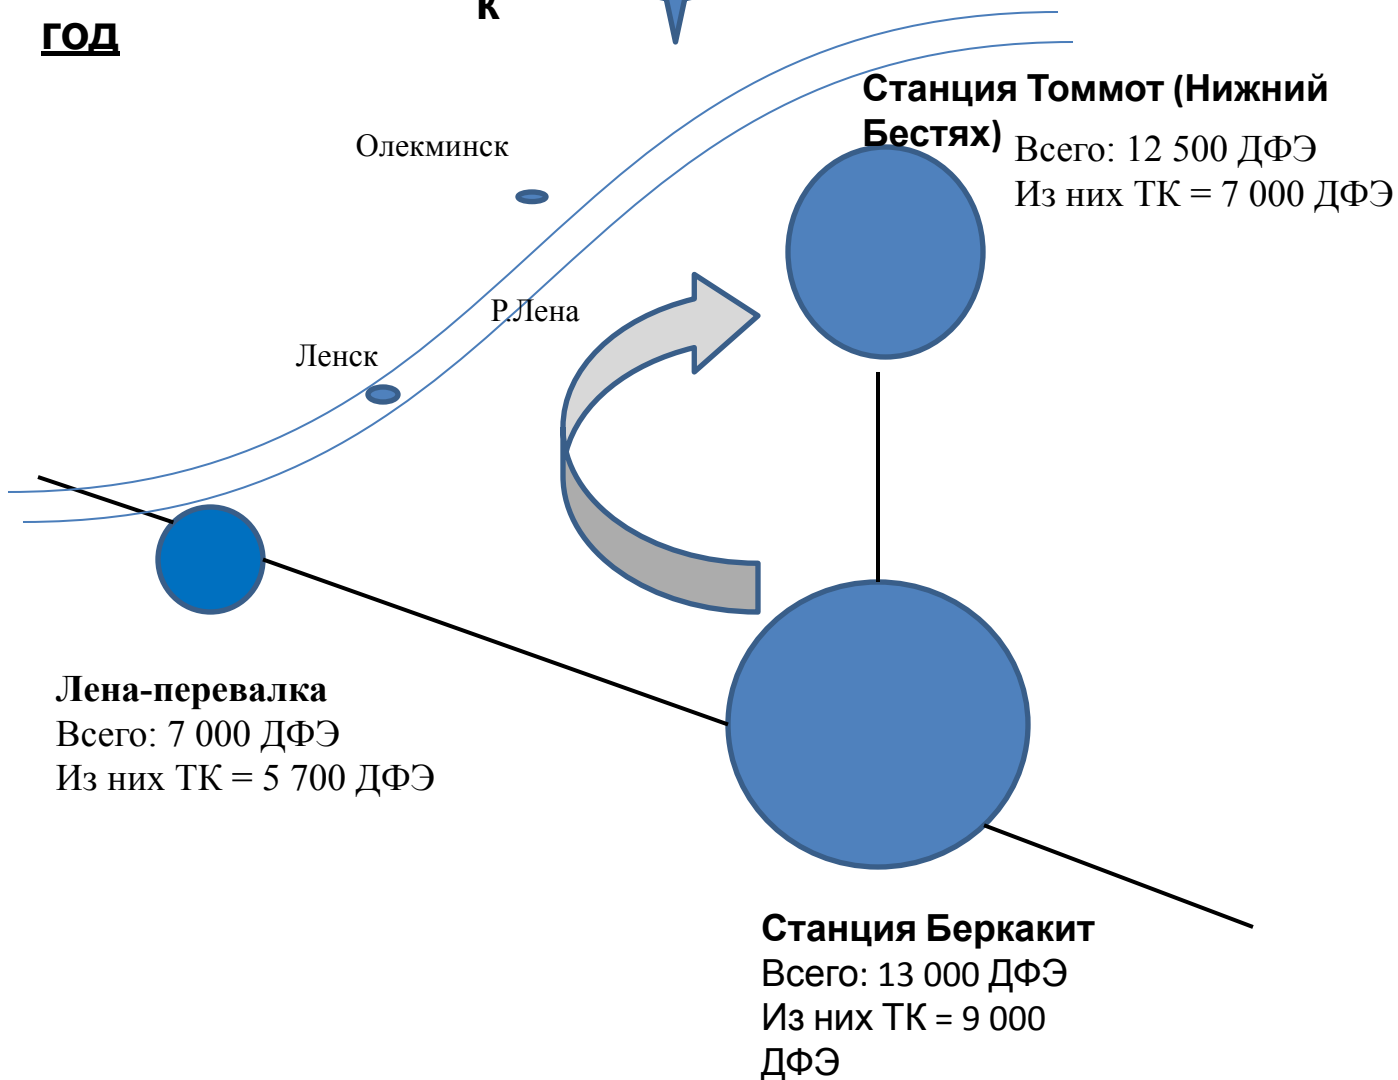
год

к

Станция Томмот (Нижний Бестях) Всего: 12 500 ДФЭ
Из них ТК = 7 000 ДФЭ

Олекминск

Р.Лена

Ленск

Лена-перевалка
Всего: 7 000 ДФЭ
Из них ТК = 5 700 ДФЭ

Станция Беркакит
Всего: 13 000 ДФЭ
Из них ТК = 9 000 ДФЭ